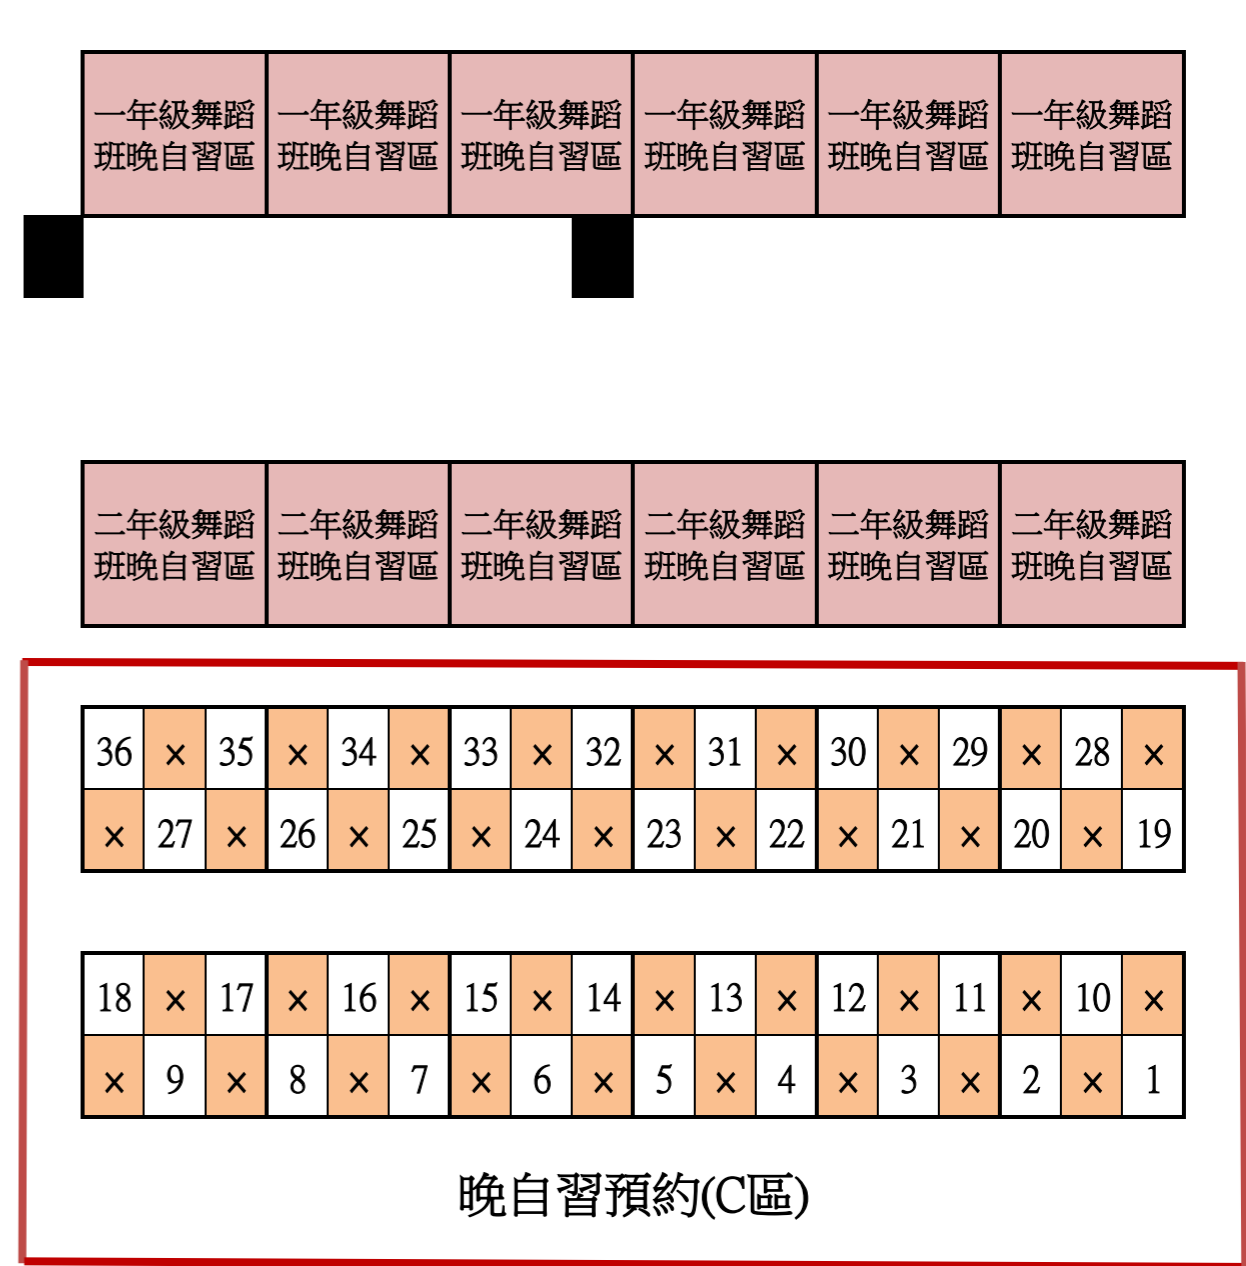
| 一年級舞蹈班晚自習區 | 一年級舞蹈班晚自習區 | 一年級舞蹈班晚自習區 | 一年級舞蹈班晚自習區 | 一年級舞蹈班晚自習區 | 一年級舞蹈班晚自習區 |
|---|---|---|---|---|---|

| 二年級舞蹈班晚自習區 | 二年級舞蹈班晚自習區 | 二年級舞蹈班晚自習區 | 二年級舞蹈班晚自習區 | 二年級舞蹈班晚自習區 | 二年級舞蹈班晚自習區 |
|---|---|---|---|---|---|

| 36 | × | 35 | × | 34 | × | 33 | × | 32 | × | 31 | × | 30 | × | 29 | × | 28 | × |
|---|---|---|---|---|---|---|---|---|---|---|---|---|---|---|---|---|---|
| × | 27 | × | 26 | × | 25 | × | 24 | × | 23 | × | 22 | × | 21 | × | 20 | × | 19 |

| 18 | × | 17 | × | 16 | × | 15 | × | 14 | × | 13 | × | 12 | × | 11 | × | 10 | × |
|---|---|---|---|---|---|---|---|---|---|---|---|---|---|---|---|---|---|
| × | 9 | × | 8 | × | 7 | × | 6 | × | 5 | × | 4 | × | 3 | × | 2 | × | 1 |

晚自習預約(C區)